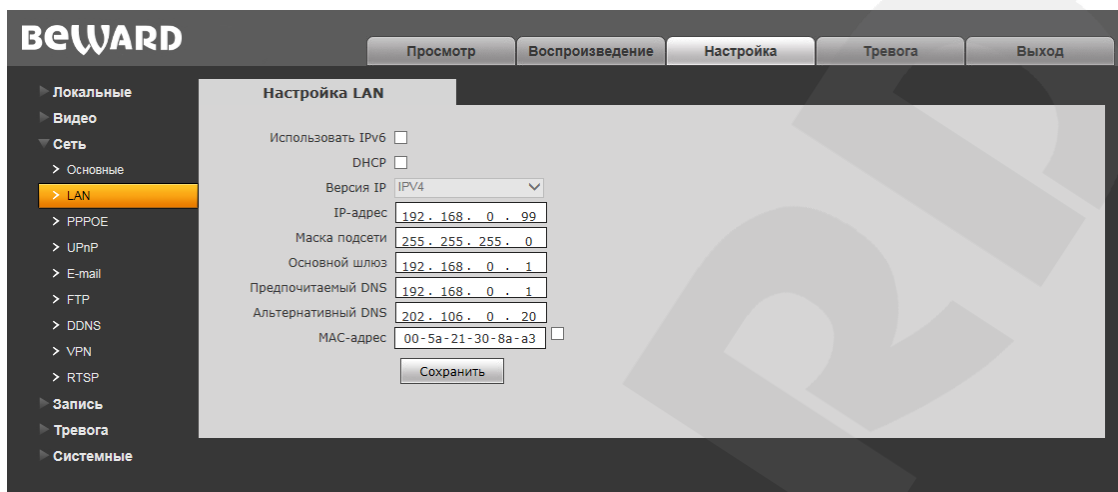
BeWARD

Просмотр
Воспроизведение
Настройка
Тревога
Выход

Локальные
Видео
Сеть
Основные
LAN
PPPOE
UPnP
E-mail
FTP
DDNS
VPN
RTSP
Запись
Тревога
Системные

Настройка LAN

Использовать IPv6
DHCP
Версия IP IPV4
IP-адрес 192 . 168 . 0 . 99
Маска подсети 255 . 255 . 255 . 0
Основной шлюз 192 . 168 . 0 . 1
Предпочитаемый DNS 192 . 168 . 0 . 1
Альтернативный DNS 202 . 106 . 0 . 20
MAC-адрес 00-5a-21-30-8a-a3
Сохранить